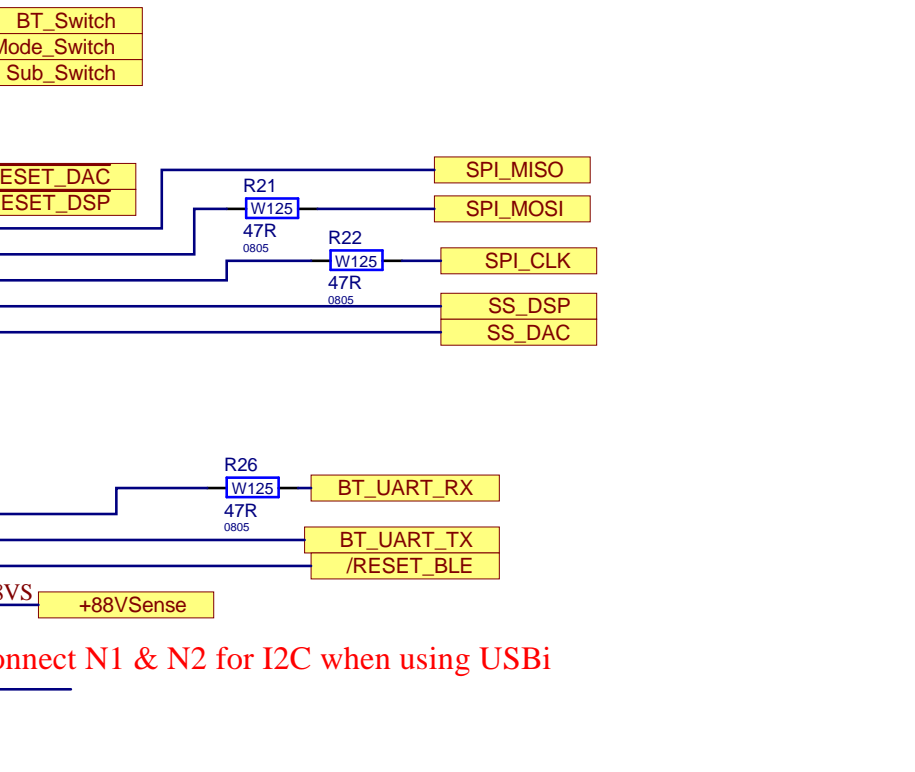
BT_Switch
Mode_Switch
Sub_Switch

ESET_DAC
ESET_DSP

SPI_MISO
R21
W125
47R
0805
SPI_MOSI
R22
W125
47R
0805
SPI_CLK
SS_DSP
SS_DAC

R26
W125
47R
0805
BT_UART_RX
BT_UART_TX
/RESET_BLE
3VS
+88VSense

onnect N1 & N2 for I2C when using USBi